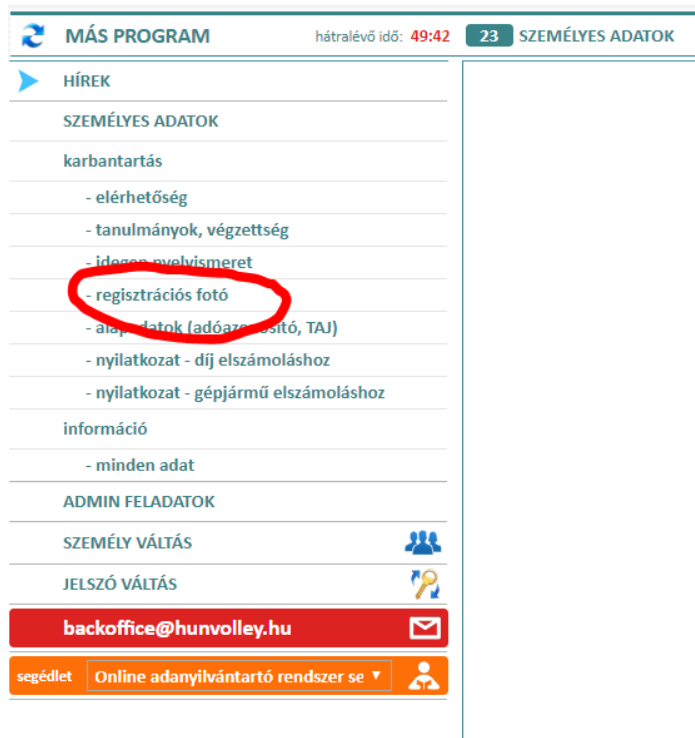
MÁS PROGRAM hátralévő idő: 49:42

23 SZEMÉLYES ADATOK

HÍREK

SZEMÉLYES ADATOK

karbantartás

- elérhetőség

- tanulmányok, végzettség

- idegen nyelvismeret

- regisztrációs fotó

- alapadatok (adóaz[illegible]sító, TAJ)

- nyilatkozat - díj elszámoláshoz

- nyilatkozat - gépjármű elszámoláshoz

információ

- minden adat

ADMIN FELADATOK

SZEMÉLY VÁLTÁS

JELSZÓ VÁLTÁS

backoffice@hunvolley.hu

segédlet Online adanyilvántartó rendszer se ▼